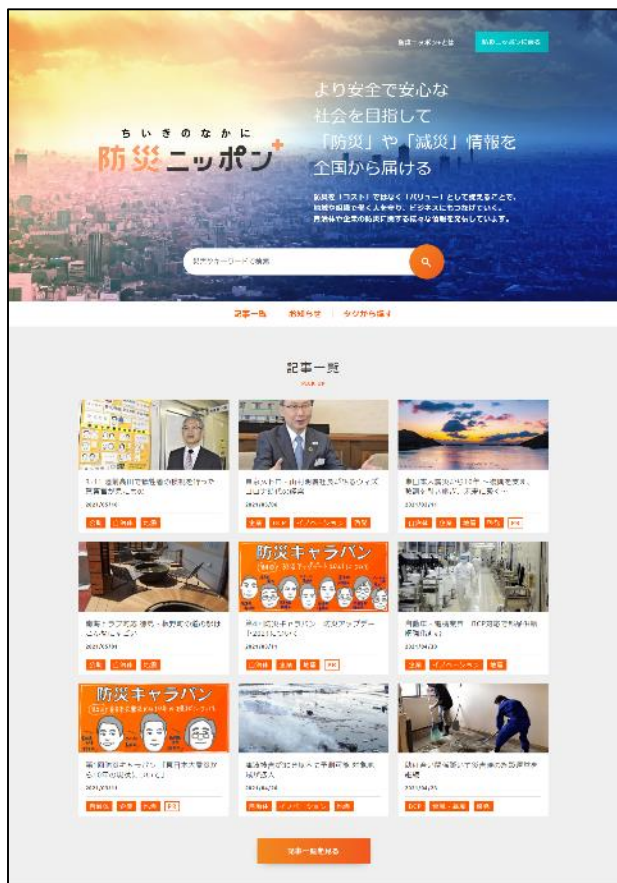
防災ニッポンとは　防災ニッポンに戻る

ちいきのなかに
防災ニッポン+

より安全で安心な
社会を目指して
「防災」や「減災」情報を
全国から届ける

防災を「コスト」ではなく「バリュー」として捉えることで、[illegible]
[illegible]

記事やキーワードで検索

記事一覧　お知らせ　タグから探す

記事一覧

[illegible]

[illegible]
2021/07/14
企業　自治体　防災

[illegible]
2021/07/20
企業　BCP　イノベーション　防災

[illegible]
2021/07/21
自治体　企業　地域　防災　PR

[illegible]
2021/07/09
企業　自治体　防災

防災キャラバン
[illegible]
2021/07/15
自治体　企業　地域　PR

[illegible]
2021/06/30
企業　イノベーション　地域

防災キャラバン
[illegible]
2021/07/14
自治体　企業　防災　PR

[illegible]
2021/06/28
自治体　イノベーション　防災

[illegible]
2021/06/25
BCP　地域・自治　防災

記事一覧を見る